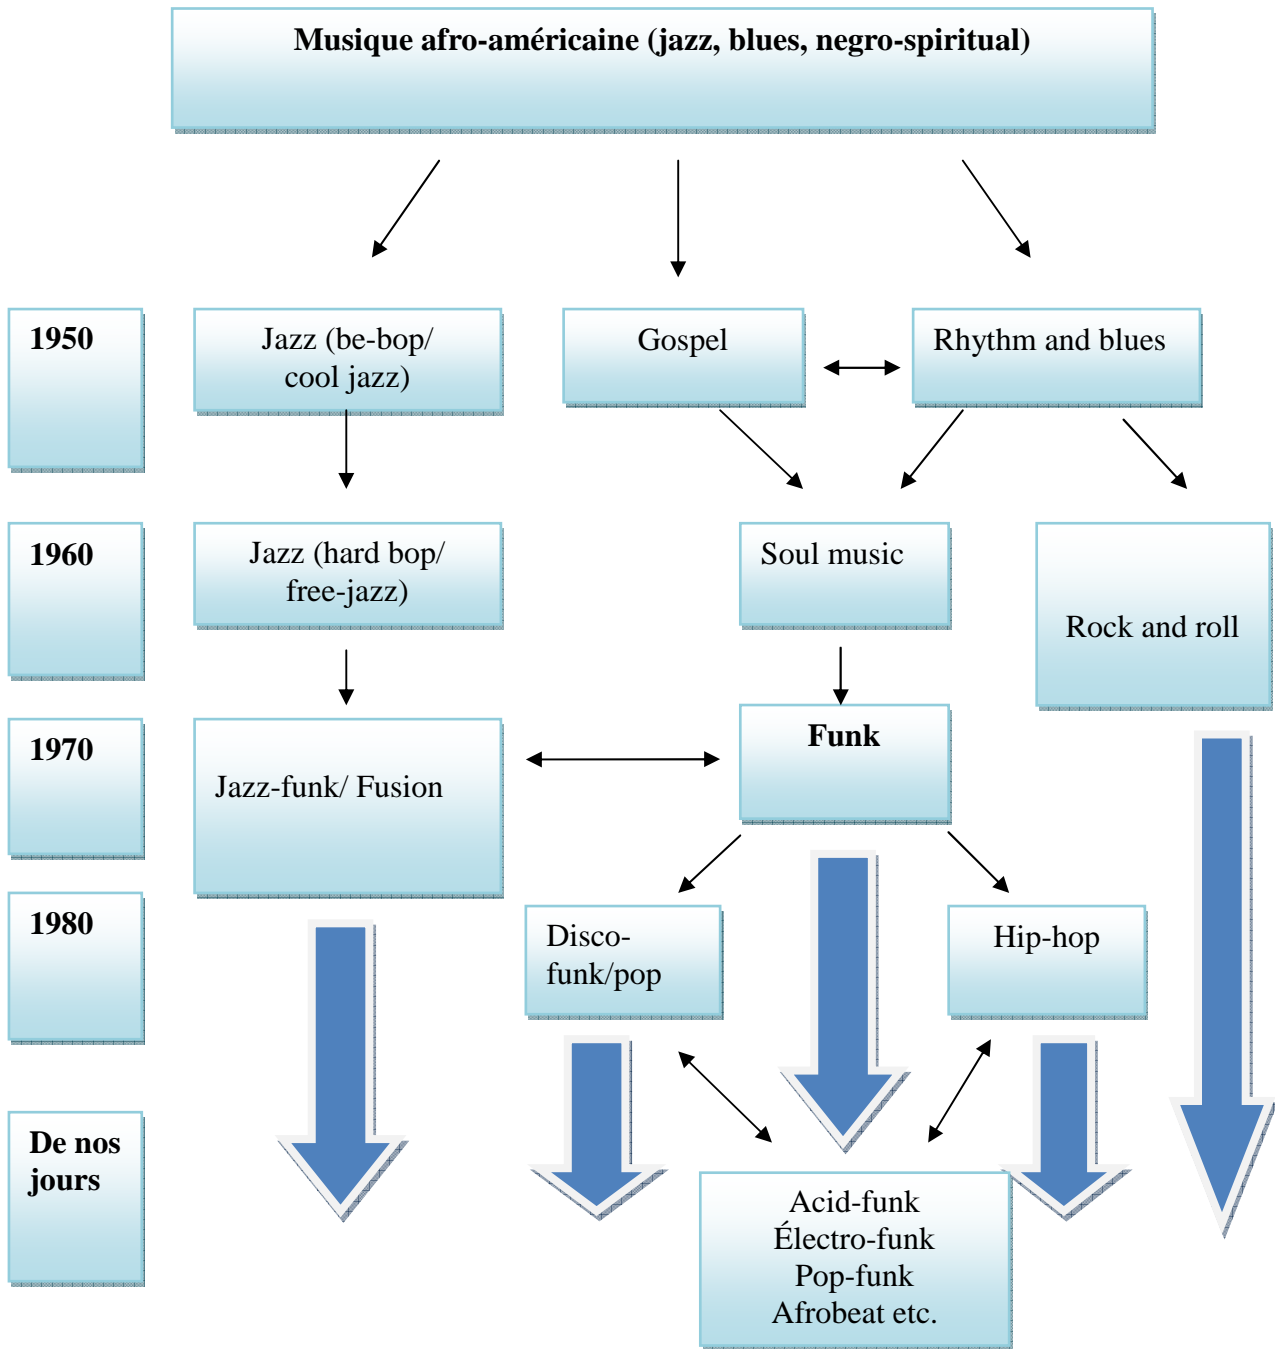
Musique afro-américaine (jazz, blues, negro-spiritual)

1950

Jazz (be-bop/ cool jazz)

Gospel

Rhythm and blues

1960

Jazz (hard bop/ free-jazz)

Soul music

Rock and roll

1970

Jazz-funk/ Fusion

Funk

1980

Disco-funk/pop

Hip-hop

De nos jours

Acid-funk
Électro-funk
Pop-funk
Afrobeat etc.